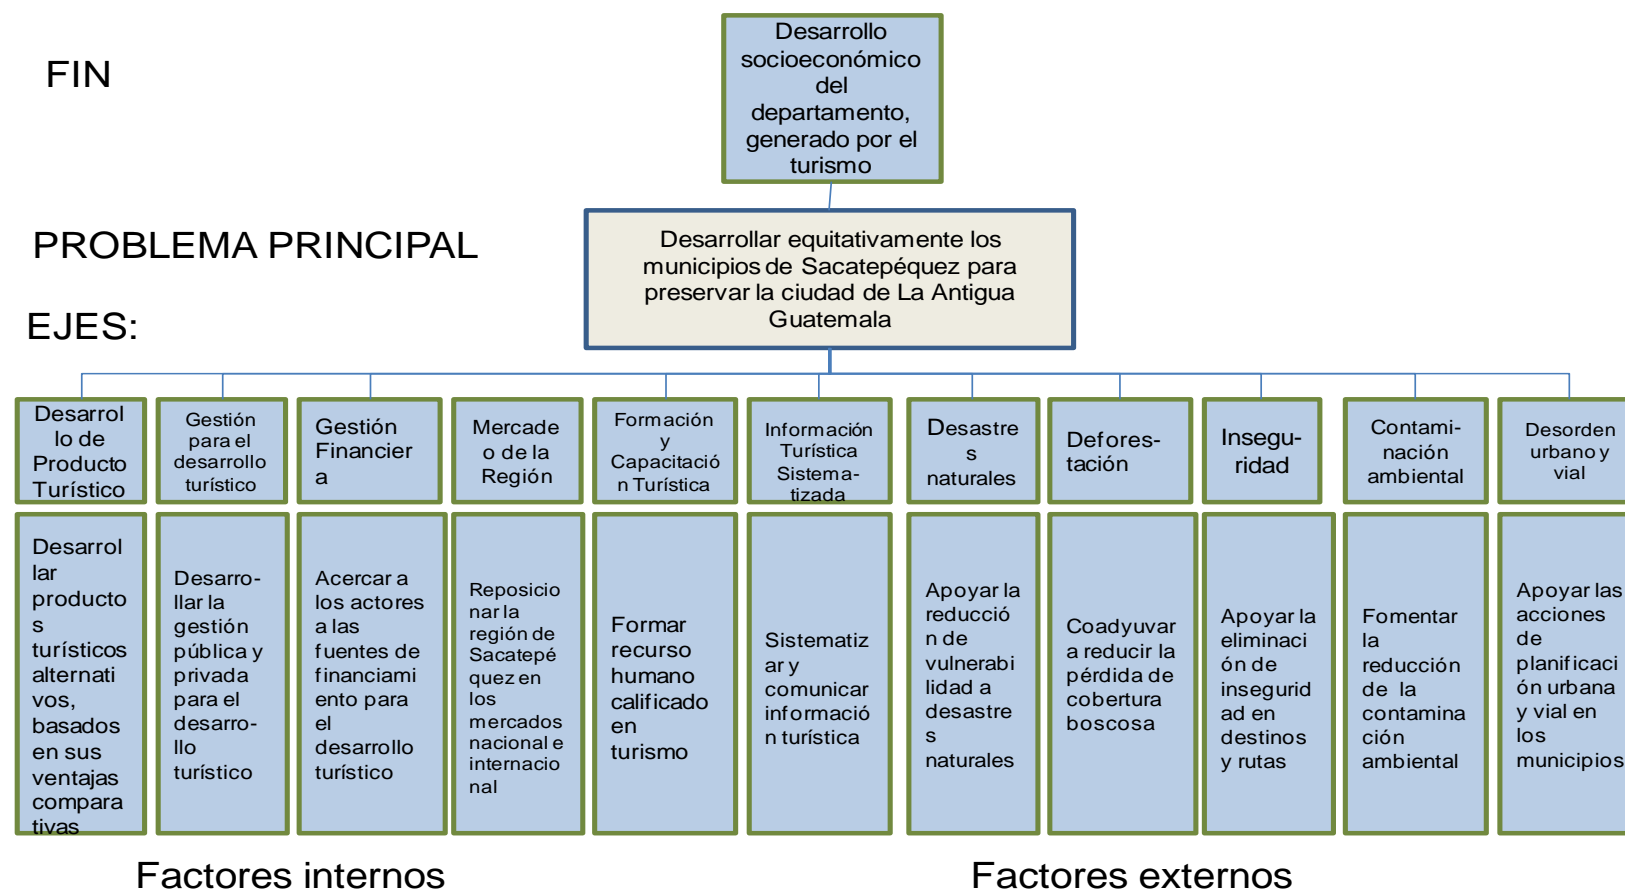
FIN

Desarrollo socioeconómico del departamento, generado por el turismo

PROBLEMA PRINCIPAL

Desarrollar equitativamente los municipios de Sacatepéquez para preservar la ciudad de La Antigua Guatemala

EJES:

Desarrollo de Producto Turístico

Desarrollar productos turísticos alternativos, basados en sus ventajas comparativas

Gestión para el desarrollo turístico

Desarrollar la gestión pública y privada para el desarrollo turístico

Gestión Financiera

Acercar a los actores a las fuentes de financiamiento para el desarrollo turístico

Mercadeo de la Región

Reposicionar la región de Sacatepéquez en los mercados nacional e internacional

Formación y Capacitación Turística

Formar recurso humano calificado en turismo

Información Turística Sistematizada

Sistematizar y comunicar información turística

Desastres naturales

Apoyar la reducción de vulnerabilidad a desastres naturales

Deforestación

Coadyuvar a reducir la pérdida de cobertura boscosa

Inseguridad

Apoyar la eliminación de inseguridad en destinos y rutas

Contaminación ambiental

Fomentar la reducción de la contaminación ambiental

Desorden urbano y vial

Apoyar las acciones de planificación urbana y vial en los municipios

Factores internos

Factores externos